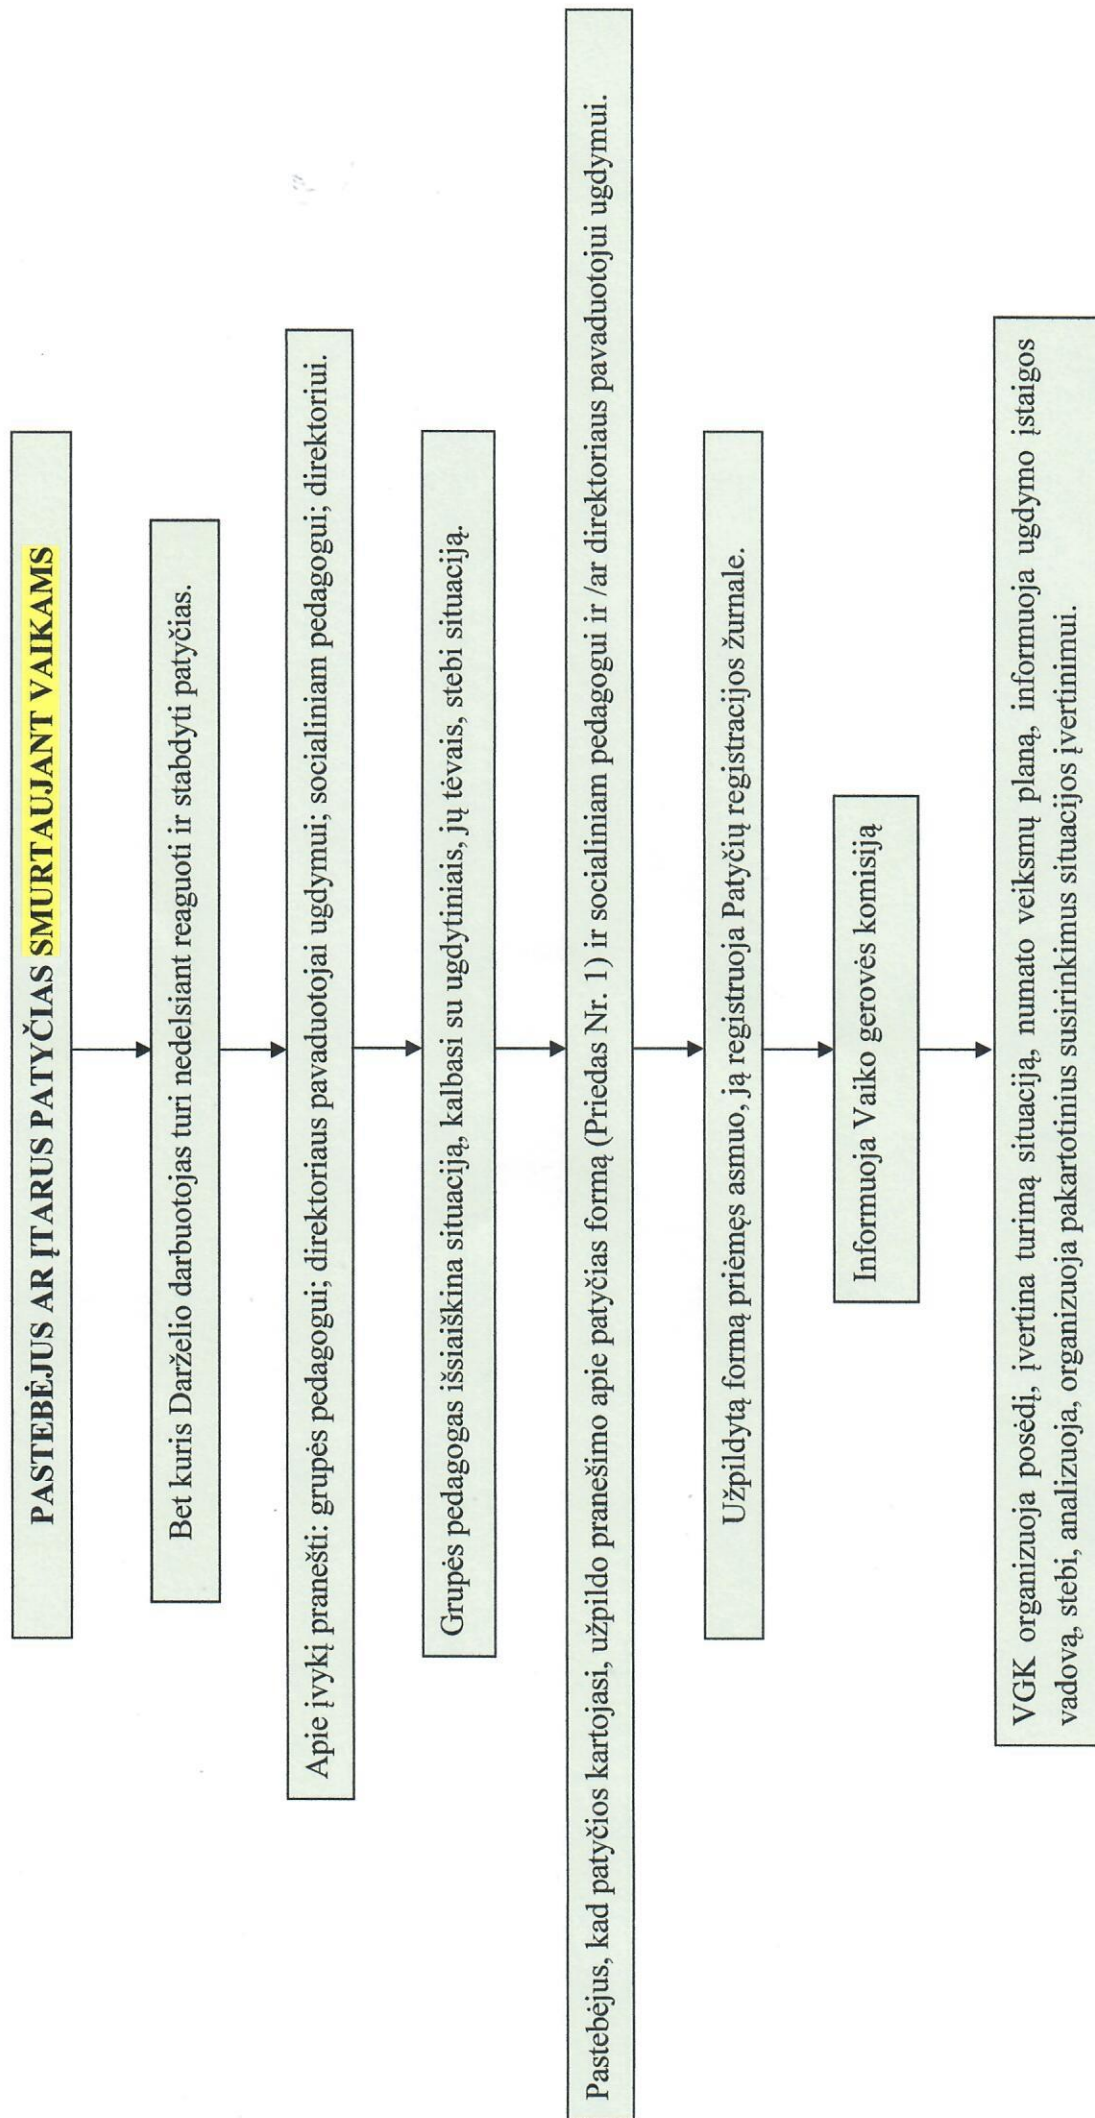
PASTEBĖJUS AR ĮTARUS PATYČIAS SMURTAUJANT VAIKAMS

Bet kuris Darželio darbuotojas turi nedelsiant reaguoti ir stabdyti patyčias.

Apie įvykį pranešti: grupės pedagogui; direktoriaus pavaduotojai ugdymui; socialiniam pedagogui; direktoriui.

Grupės pedagogas išsiaiškina situaciją, kalbasi su ugdytiniais, jų tėvais, stebi situaciją.

Pastebėjus, kad patyčios kartojasi, užpildo pranešimo apie patyčias formą (Priedas Nr. 1) ir socialiniam pedagogui ir /ar direktoriaus pavaduotojui ugdymui.

Užpildytą formą priėmęs asmuo, ją registruoja Patyčių registracijos žurnale.

Informuoja Vaiko gerovės komisiją

VGK organizuoja posėdį, įvertina turimą situaciją, numato veiksmų planą, informuoja ugdymo įstaigos vadovą, stebi, analizuoja, organizuoja pakartotinius susirinkimus situacijos įvertinimui.